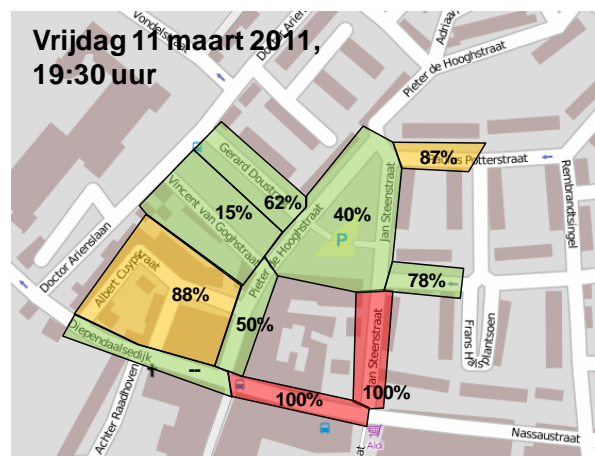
Vrijdag 11 maart 2011,
19:30 uur

Vondelstraat
Adriaan
Pieter de Hooghstraat
Gerard Doustraat
62%
87%
Paulus Potterstraat
Rembrandtsingel
Vincent van Goghstraat
15%
40%
Jan Steenstraat
P
Doctor Ariënslaan
Albert Cuypstraat
88%
78%
Pieter de Hooghstraat
50%
Frans Hals
plantsoen
Diependaalsedijk
1
–
100%
100%
Jan Steenstraat
Achter Raadhoven
Nassaustraat
Aldi